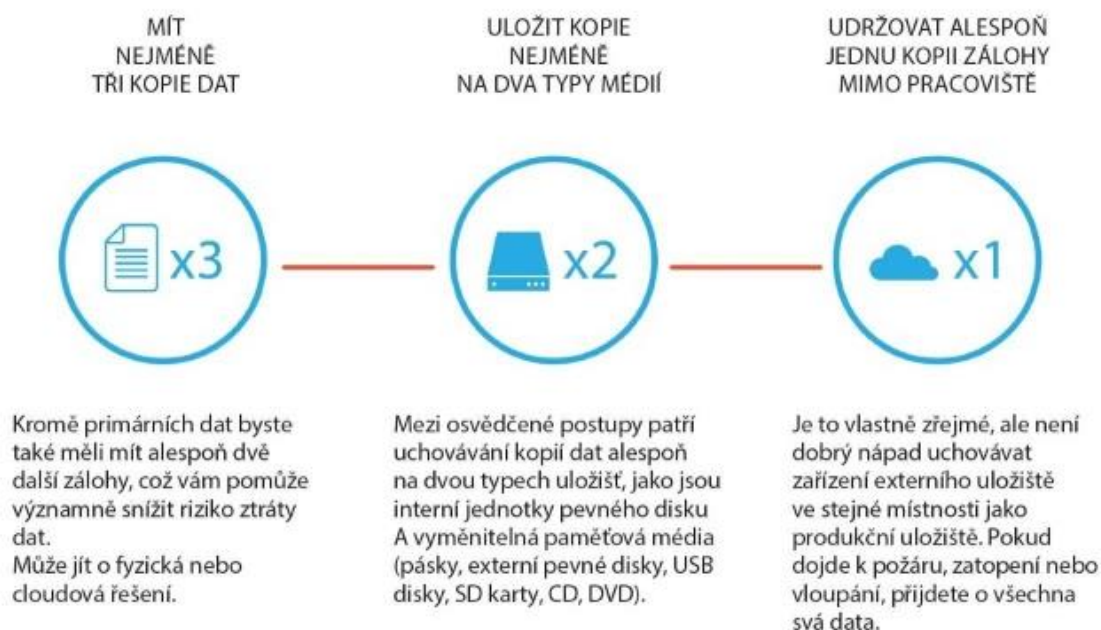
MÍT NEJMÉNĚ TŘI KOPIE DAT

x3

Kromě primárních dat byste také měli mít alespoň dvě další zálohy, což vám pomůže významně snížit riziko ztráty dat.
Může jít o fyzická nebo cloudová řešení.

ULOŽIT KOPIE NEJMÉNĚ NA DVA TYPY MÉDIÍ

x2

Mezi osvědčené postupy patří uchovávání kopií dat alespoň na dvou typech uložišť, jako jsou interní jednotky pevného disku A vyměnitelná paměťová média (pásky, externí pevné disky, USB disky, SD karty, CD, DVD).

UDRŽOVAT ALESPOŇ JEDNU KOPII ZÁLOHY MIMO PRACOVIŠTĚ

x1

Je to vlastně zřejmé, ale není dobrý nápad uchovávat zařízení externího uložiště ve stejné místnosti jako produkční uložiště. Pokud dojde k požáru, zatopení nebo vloupání, přijdete o všechna svá data.